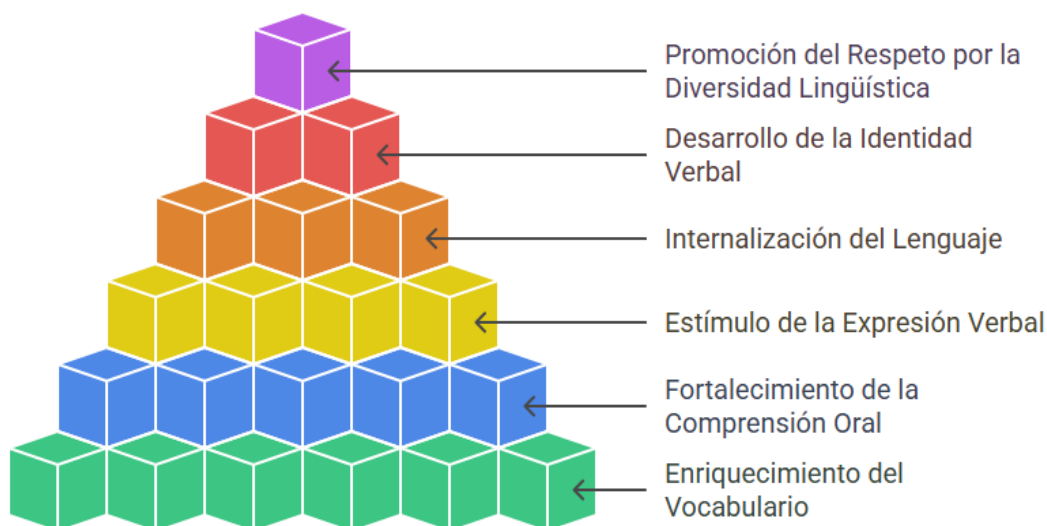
Promoción del Respeto por la Diversidad Lingüística

Desarrollo de la Identidad Verbal

Internalización del Lenguaje

Estímulo de la Expresión Verbal

Fortalecimiento de la Comprensión Oral

Enriquecimiento del Vocabulario